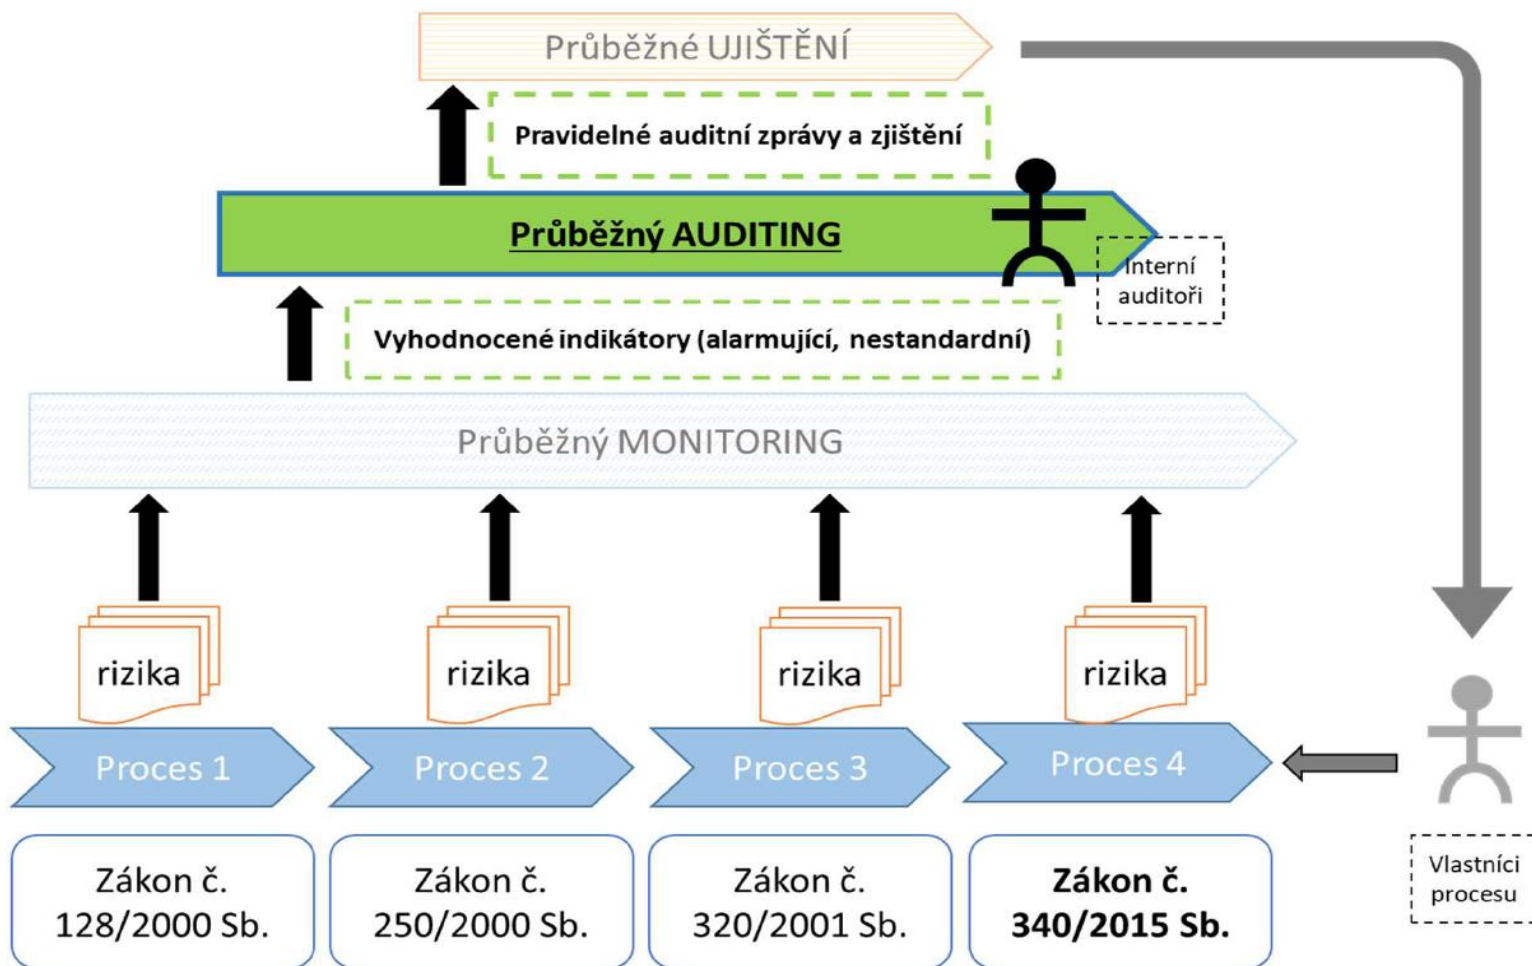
Průběžné UJIŠTĚNÍ

Pravidelné auditní zprávy a zjištění

Průběžný AUDITING

Interní auditoři

Vyhodnocené indikátory (alarmující, nestandardní)

Průběžný MONITORING

rizika

rizika

rizika

rizika

Proces 1

Proces 2

Proces 3

Proces 4

Zákon č. 128/2000 Sb.

Zákon č. 250/2000 Sb.

Zákon č. 320/2001 Sb.

Zákon č. 340/2015 Sb.

Vlastníci procesu